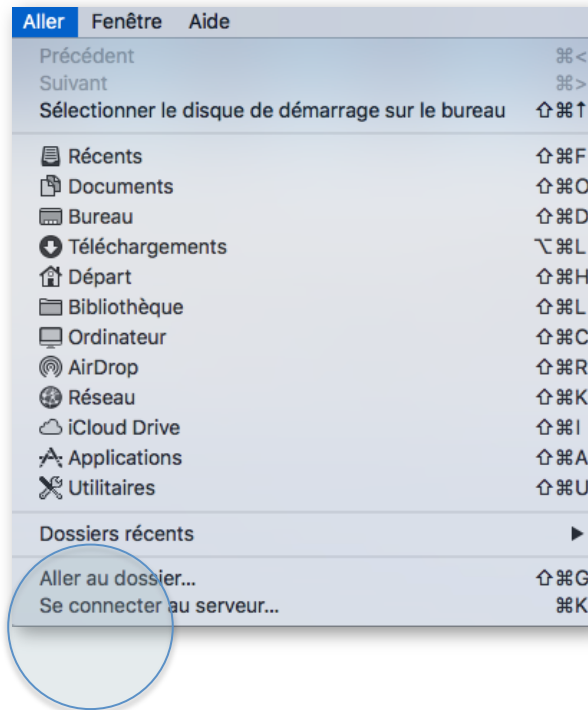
Aller Fenêtre Aide

Précédent ⌘<
Suivant ⌘>
Sélectionner le disque de démarrage sur le bureau ⇧⌘↑

Récents ⇧⌘F
Documents ⇧⌘O
Bureau ⇧⌘D
Téléchargements ⌥⌘L
Départ ⇧⌘H
Bibliothèque ⇧⌘L
Ordinateur ⇧⌘C
AirDrop ⇧⌘R
Réseau ⇧⌘K
iCloud Drive ⇧⌘I
Applications ⇧⌘A
Utilitaires ⇧⌘U

Dossiers récents ▶

Aller au dossier… ⇧⌘G
Se connecter au serveur… ⌘K